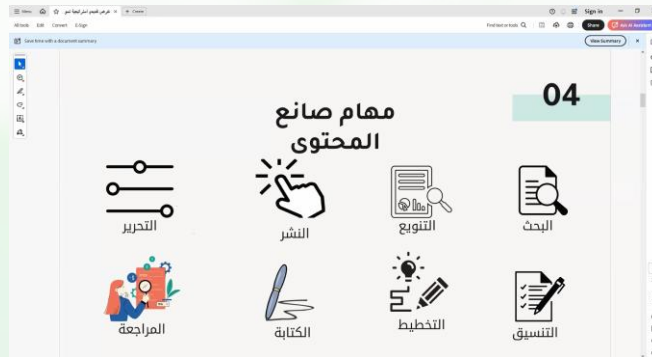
Menu
+ Create
Sign in
All tools Edit Convert E-Sign
Find text or tools
Share
Save time with a document summary
View Summary

04

مهام صانع المحتوى

البحث
التنويع
النشر
التحرير
التنسيق
التخطيط
الكتابة
المراجعة